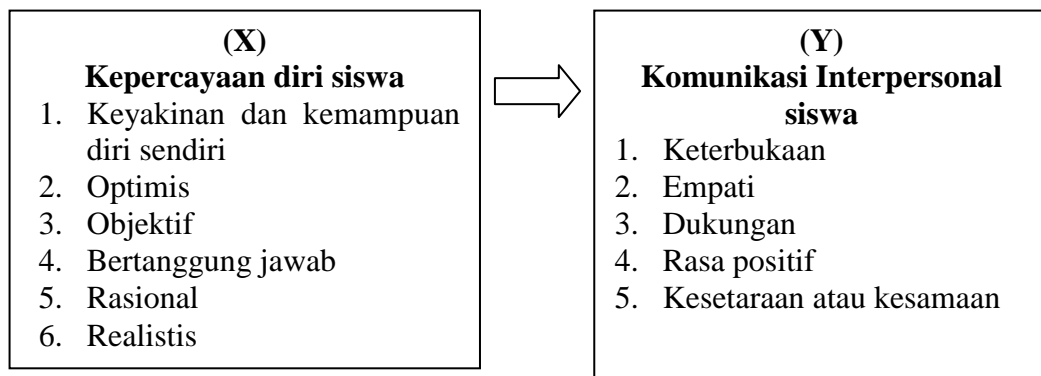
(X)
Kepercayaan diri siswa
1. Keyakinan dan kemampuan diri sendiri
2. Optimis
3. Objektif
4. Bertanggung jawab
5. Rasional
6. Realistis

(Y)
Komunikasi Interpersonal siswa
1. Keterbukaan
2. Empati
3. Dukungan
4. Rasa positif
5. Kesetaraan atau kesamaan